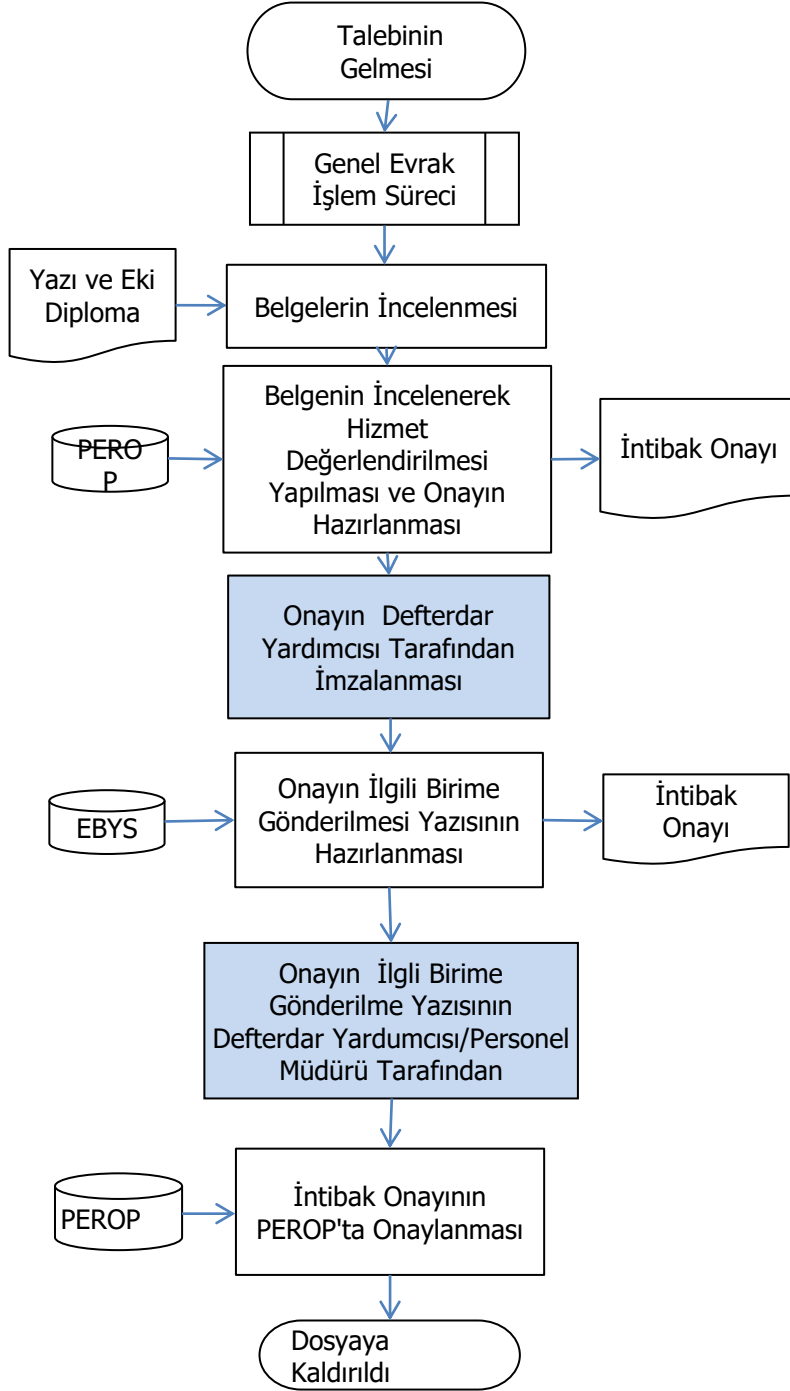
Talebinin Gelmesi

Genel Evrak İşlem Süreci

Yazı ve Eki Diploma

Belgelerin İncelenmesi

PERO P

Belgenin İncelenerek Hizmet Değerlendirilmesi Yapılması ve Onayın Hazırlanması

İntibak Onayı

Onayın Defterdar Yardımcısı Tarafından İmzalanması

EBYS

Onayın İlgili Birime Gönderilmesi Yazısının Hazırlanması

İntibak Onayı

Onayın İlgli Birime Gönderilme Yazısının Defterdar Yardumcısı/Personel Müdürü Tarafından

PEROP

İntibak Onayının PEROP'ta Onaylanması

Dosyaya Kaldırıldı